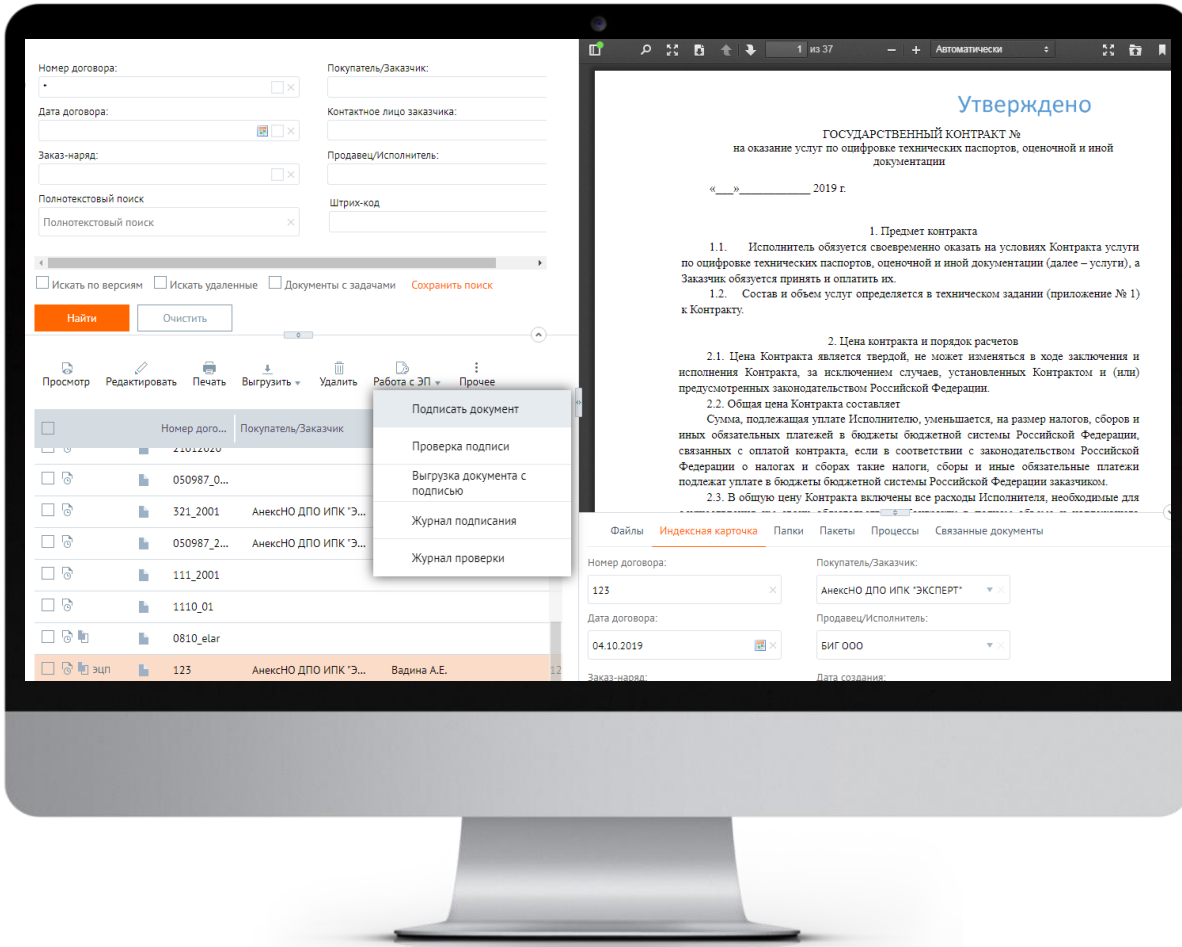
Номер договора:
*
Покупатель/Заказчик:
Дата договора:
Контактное лицо заказчика:
Заказ-наряд:
Продавец/Исполнитель:
Полнотекстовый поиск
Полнотекстовый поиск
Штрих-код

Искать по версиям
Искать удаленные
Документы с задачами
Сохранить поиск

Найти
Очистить

Просмотр
Редактировать
Печать
Выгрузить
Удалить
Работа с ЭП
Прочее

Подписать документ
Проверка подписи
Выгрузка документа с подписью
Журнал подписания
Журнал проверки

| | Номер дого... | Покупатель/Заказчик | |
|---|---|---|---|
| | 21012020 | | |
| | 050987_0... | | |
| | 321_2001 | АнексНО ДПО ИПК "Э... | |
| | 050987_2... | АнексНО ДПО ИПК "Э... | |
| | 111_2001 | | |
| | 1110_01 | | |
| | 0810_elar | | |
| ЭЦП | 123 | АнексНО ДПО ИПК "Э... | Вадина А.Е. |

1 из 37
Автоматически

Утверждено

ГОСУДАРСТВЕННЫЙ КОНТРАКТ №
на оказание услуг по оцифровке технических паспортов, оценочной и иной документации

«___»___________ 2019 г.

1. Предмет контракта
1.1. Исполнитель обязуется своевременно оказать на условиях Контракта услуги по оцифровке технических паспортов, оценочной и иной документации (далее – услуги), а Заказчик обязуется принять и оплатить их.
1.2. Состав и объем услуг определяется в техническом задании (приложение № 1) к Контракту.

2. Цена контракта и порядок расчетов
2.1. Цена Контракта является твердой, не может изменяться в ходе заключения и исполнения Контракта, за исключением случаев, установленных Контрактом и (или) предусмотренных законодательством Российской Федерации.
2.2. Общая цена Контракта составляет
Сумма, подлежащая уплате Исполнителю, уменьшается, на размер налогов, сборов и иных обязательных платежей в бюджеты бюджетной системы Российской Федерации, связанных с оплатой контракта, если в соответствии с законодательством Российской Федерации о налогах и сборах такие налоги, сборы и иные обязательные платежи подлежат уплате в бюджеты бюджетной системы Российской Федерации заказчиком.
2.3. В общую цену Контракта включены все расходы Исполнителя, необходимые для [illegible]

Файлы
Индексная карточка
Папки
Пакеты
Процессы
Связанные документы

Номер договора:
123
Покупатель/Заказчик:
АнексНО ДПО ИПК "ЭКСПЕРТ"
Дата договора:
04.10.2019
Продавец/Исполнитель:
БИГ ООО
Заказ-наряд:
Дата создания: